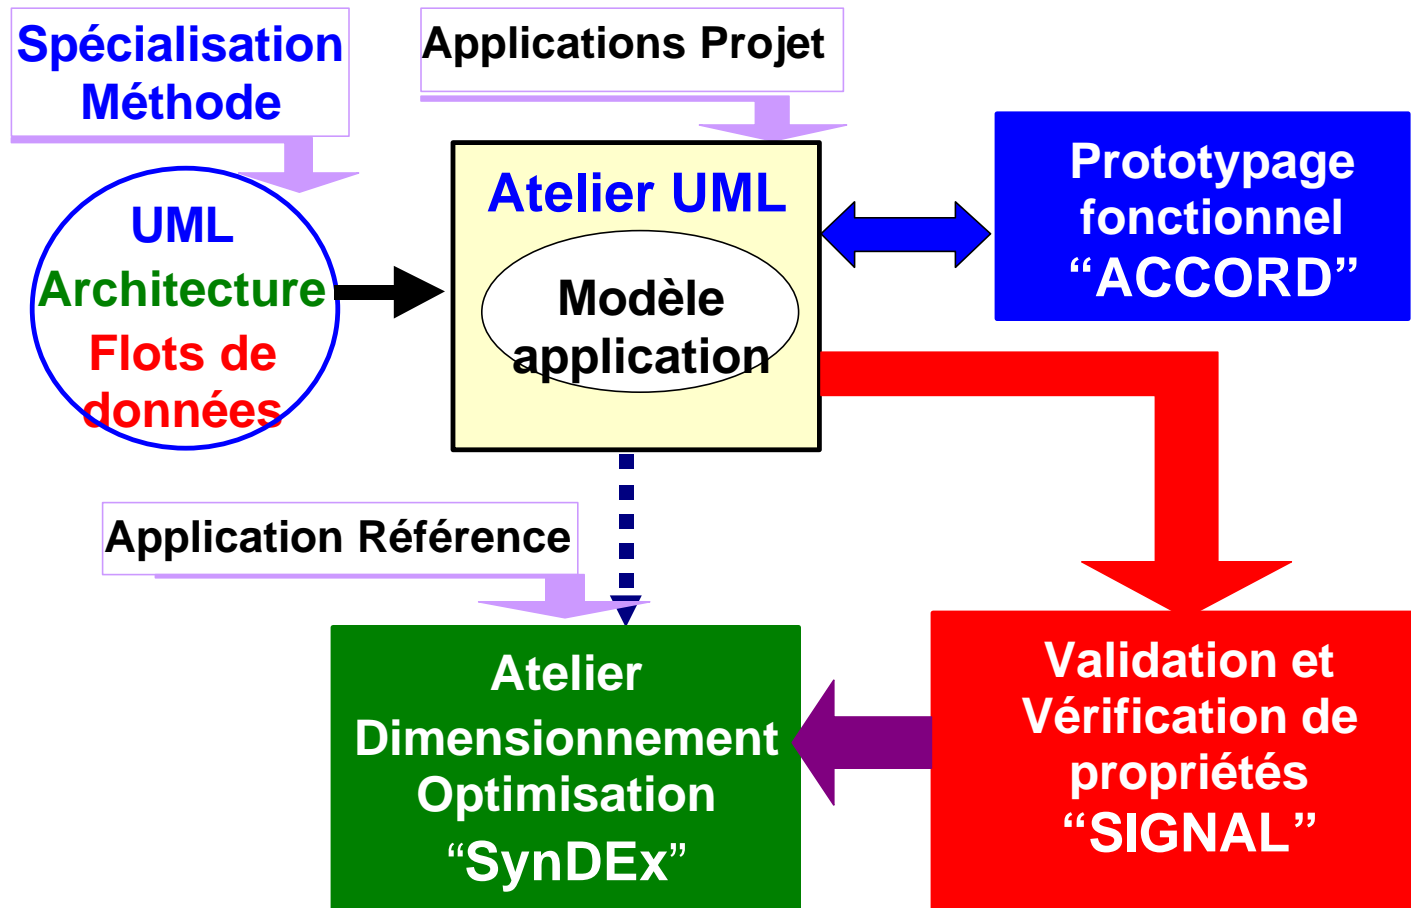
Spécialisation Méthode

Applications Projet

UML
Architecture
Flots de données

Atelier UML

Modèle application

Prototypage fonctionnel “ACCORD”

Application Référence

Atelier Dimensionnement Optimisation “SynDEx”

Validation et Vérification de propriétés “SIGNAL”